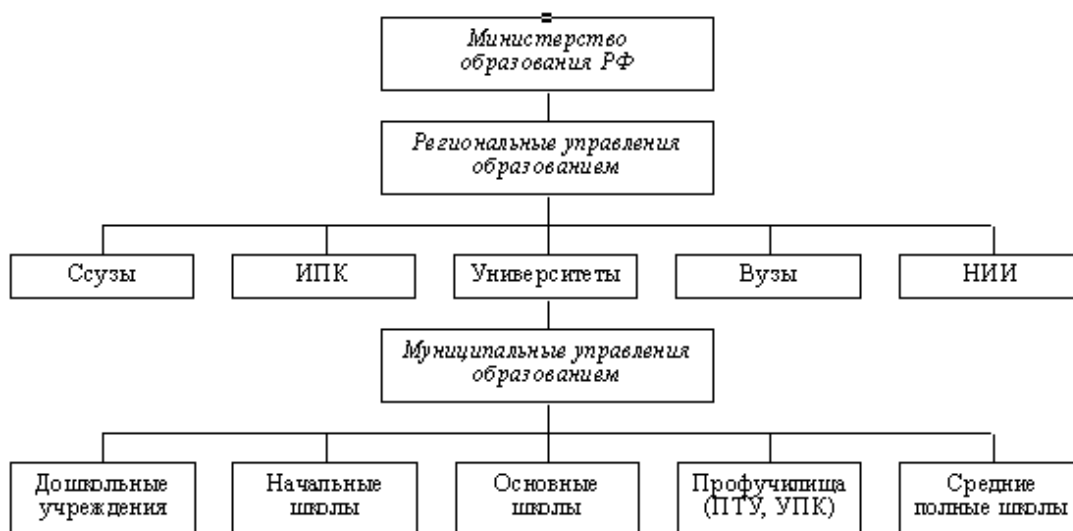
Министерство образования РФ

Региональные управления образованием

Ссузы

ИПК

Университеты

Вузы

НИИ

Муниципальные управления образованием

Дошкольные учреждения

Начальные школы

Основные школы

Профучилища (ПТУ, УПК)

Средние полные школы